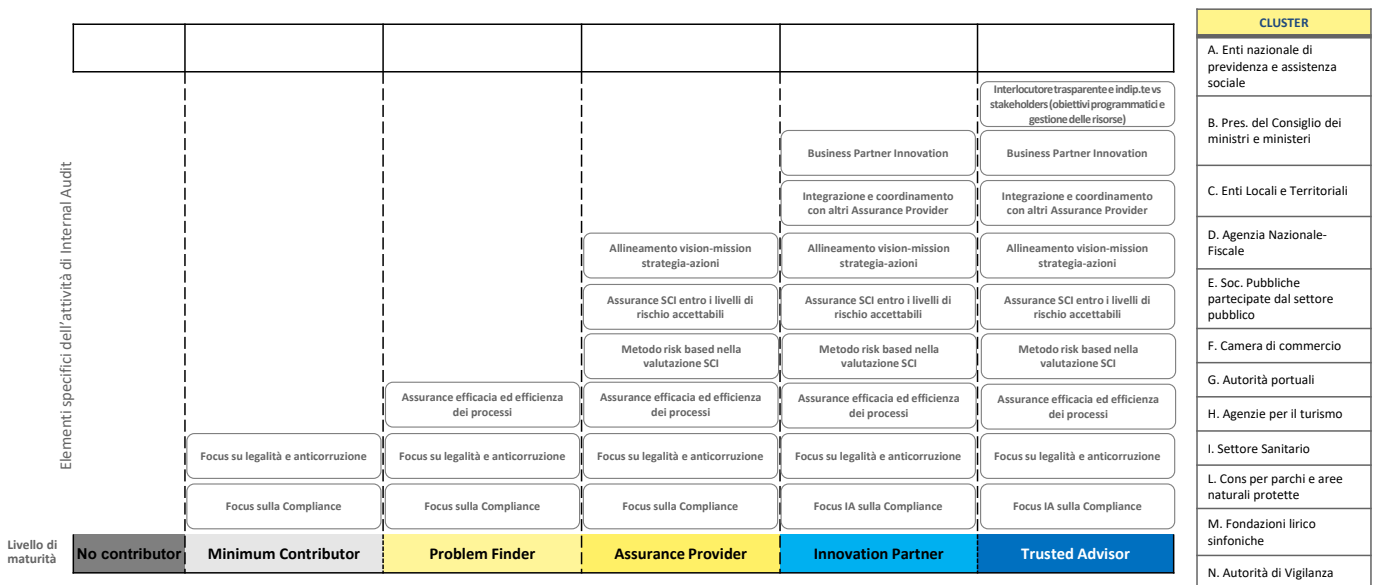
Elementi specifici dell'attività di Internal Audit

| No contributor | Minimum Contributor | Problem Finder | Assurance Provider | Innovation Partner | Trusted Advisor |
|---|---|---|---|---|---|
| | | | | | Interlocutore trasparente e indip.te vs stakeholders (obiettivi programmatici e gestione delle risorse) |
| | | | | Business Partner Innovation | Business Partner Innovation |
| | | | | Integrazione e coordinamento con altri Assurance Provider | Integrazione e coordinamento con altri Assurance Provider |
| | | | Allineamento vision-mission strategia-azioni | Allineamento vision-mission strategia-azioni | Allineamento vision-mission strategia-azioni |
| | | | Assurance SCI entro i livelli di rischio accettabili | Assurance SCI entro i livelli di rischio accettabili | Assurance SCI entro i livelli di rischio accettabili |
| | | | Metodo risk based nella valutazione SCI | Metodo risk based nella valutazione SCI | Metodo risk based nella valutazione SCI |
| | | Assurance efficacia ed efficienza dei processi | Assurance efficacia ed efficienza dei processi | Assurance efficacia ed efficienza dei processi | Assurance efficacia ed efficienza dei processi |
| | Focus su legalità e anticorruzione | Focus su legalità e anticorruzione | Focus su legalità e anticorruzione | Focus su legalità e anticorruzione | Focus su legalità e anticorruzione |
| | Focus sulla Compliance | Focus sulla Compliance | Focus sulla Compliance | Focus IA sulla Compliance | Focus IA sulla Compliance |

Livello di maturità

CLUSTER
A. Enti nazionale di previdenza e assistenza sociale
B. Pres. del Consiglio dei ministri e ministeri
C. Enti Locali e Territoriali
D. Agenzia Nazionale-Fiscale
E. Soc. Pubbliche partecipate dal settore pubblico
F. Camera di commercio
G. Autorità portuali
H. Agenzie per il turismo
I. Settore Sanitario
L. Cons per parchi e aree naturali protette
M. Fondazioni lirico sinfoniche
N. Autorità di Vigilanza